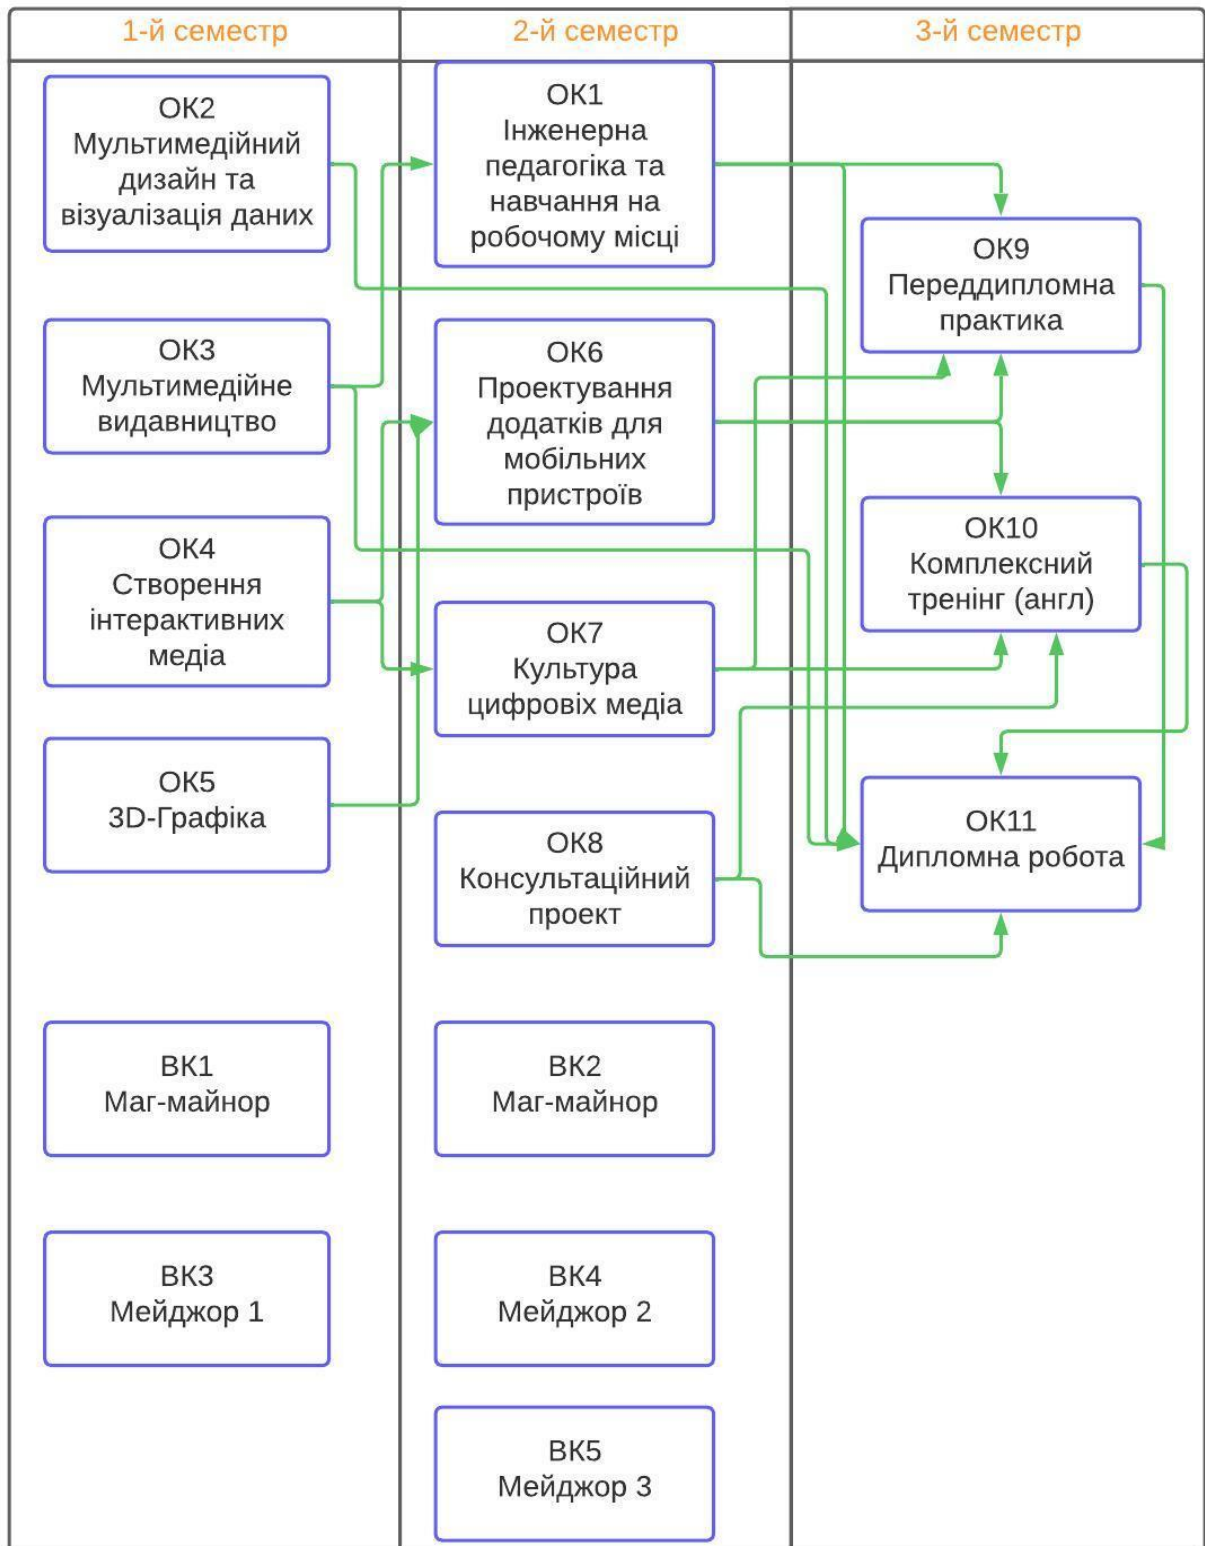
1-й семестр

2-й семестр

3-й семестр

ОК2
Мультимедійний дизайн та візуалізація даних

ОК3
Мультимедійне видавництво

ОК4
Створення інтерактивних медіа

ОК5
3D-Графіка

ВК1
Маг-майнор

ВК3
Мейджор 1

ОК1
Інженерна педагогіка та навчання на робочому місці

ОК6
Проектування додатків для мобільних пристроїв

ОК7
Культура цифровіх медіа

ОК8
Консультаційний проект

ВК2
Маг-майнор

ВК4
Мейджор 2

ВК5
Мейджор 3

ОК9
Переддипломна практика

ОК10
Комплексний тренінг (англ)

ОК11
Дипломна робота